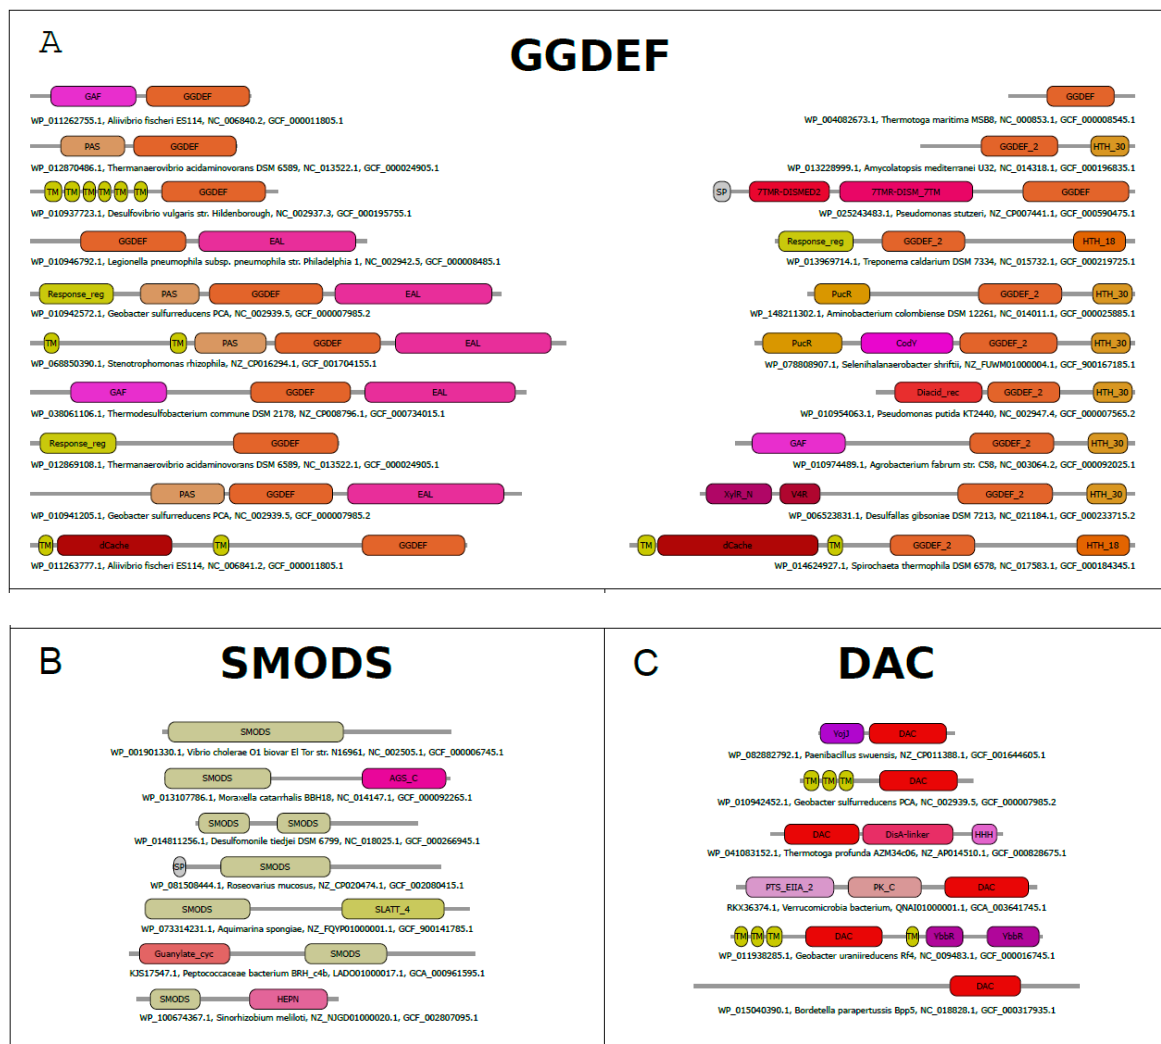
A

GGDEF

GAF GGDEF
WP_011262755.1, Aliivibrio fischeri ES114, NC_006840.2, GCF_000011805.1

PAS GGDEF
WP_012870486.1, Thermanaerovibrio acidaminovorans DSM 6589, NC_013522.1, GCF_000024905.1

TM TM TM TM TM TM GGDEF
WP_010937723.1, Desulfovibrio vulgaris str. Hildenborough, NC_002937.3, GCF_000195755.1

GGDEF EAL
WP_010946792.1, Legionella pneumophila subsp. pneumophila str. Philadelphia 1, NC_002942.5, GCF_000008485.1

Response_reg PAS GGDEF EAL
WP_010942572.1, Geobacter sulfurreducens PCA, NC_002939.5, GCF_000007985.2

TM TM PAS GGDEF EAL
WP_068850390.1, Stenotrophomonas rhizophila, NZ_CP016294.1, GCF_001704155.1

GAF GGDEF EAL
WP_038061106.1, Thermodesulfobacterium commune DSM 2178, NZ_CP008796.1, GCF_000734015.1

Response_reg GGDEF
WP_012869108.1, Thermanaerovibrio acidaminovorans DSM 6589, NC_013522.1, GCF_000024905.1

PAS GGDEF EAL
WP_010941205.1, Geobacter sulfurreducens PCA, NC_002939.5, GCF_000007985.2

TM dCache TM GGDEF
WP_011263777.1, Aliivibrio fischeri ES114, NC_006841.2, GCF_000011805.1

GGDEF
WP_004082673.1, Thermotoga maritima MSB8, NC_000853.1, GCF_000008545.1

GGDEF_2 HTH_30
WP_013228999.1, Amycolatopsis mediterranei U32, NC_014318.1, GCF_000196835.1

SP 7TMR-DISMED2 7TMR-DISM_7TM GGDEF
WP_025243483.1, Pseudomonas stutzeri, NZ_CP007441.1, GCF_000590475.1

Response_reg GGDEF_2 HTH_18
WP_013969714.1, Treponema caldarium DSM 7334, NC_015732.1, GCF_000219725.1

PucR GGDEF_2 HTH_30
WP_148211302.1, Aminobacterium colombiense DSM 12261, NC_014011.1, GCF_000025885.1

PucR CodY GGDEF_2 HTH_30
WP_078808907.1, Selenihalanaerobacter shriftii, NZ_FUWM01000004.1, GCF_900167185.1

Diacid_rec GGDEF_2 HTH_30
WP_010954063.1, Pseudomonas putida KT2440, NC_002947.4, GCF_000007565.2

GAF GGDEF_2 HTH_30
WP_010974489.1, Agrobacterium fabrum str. C58, NC_003064.2, GCF_000092025.1

XylR_N V4R GGDEF_2 HTH_30
WP_006523831.1, Desulfallas gibsoniae DSM 7213, NC_021184.1, GCF_000233715.2

TM dCache TM GGDEF_2 HTH_18
WP_014624927.1, Spirochaeta thermophila DSM 6578, NC_017583.1, GCF_000184345.1

B

SMODS

SMODS
WP_001901330.1, Vibrio cholerae O1 biovar El Tor str. N16961, NC_002505.1, GCF_000006745.1

SMODS AGS_C
WP_013107786.1, Moraxella catarrhalis BBH18, NC_014147.1, GCF_000092265.1

SMODS SMODS
WP_014811256.1, Desulfomonile tiedjei DSM 6799, NC_018025.1, GCF_000266945.1

SP SMODS
WP_081508444.1, Roseovarius mucosus, NZ_CP020474.1, GCF_002080415.1

SMODS SLATT_4
WP_073314231.1, Aquimarina spongiae, NZ_FQYP01000001.1, GCF_900141785.1

Guanylate_cyc SMODS
KJS17547.1, Peptococcaceae bacterium BRH_c4b, LADO01000017.1, GCA_000961595.1

SMODS HEPN
WP_100674367.1, Sinorhizobium meliloti, NZ_NJGD01000020.1, GCF_002807095.1

C

DAC

YojJ DAC
WP_082882792.1, Paenibacillus swuensis, NZ_CP011388.1, GCF_001644605.1

TM TM TM DAC
WP_010942452.1, Geobacter sulfurreducens PCA, NC_002939.5, GCF_000007985.2

DAC DisA-linker HHH
WP_041083152.1, Thermotoga profunda AZM34c06, NZ_AP014510.1, GCF_000828675.1

PTS_EIIA_2 PK_C DAC
RKX36374.1, Verrucomicrobia bacterium, QNAI01000001.1, GCA_003641745.1

TM TM TM DAC TM YbbR YbbR
WP_011938285.1, Geobacter uraniireducens Rf4, NC_009483.1, GCF_000016745.1

DAC
WP_015040390.1, Bordetella parapertussis Bpp5, NC_018828.1, GCF_000317935.1